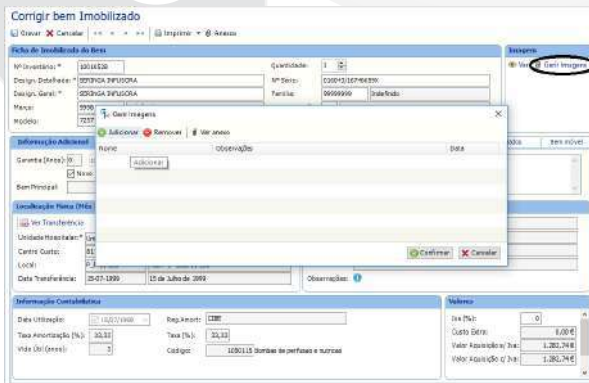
Corrigir bem Imobilizado

Gravar ✖ Cancelar | Imprimir ▾ Anexo

Ficha de Imobilizado do Bem

Nº Inventário: * 10016530
Quantidade: * 1
Design. Detalhada: * SERINGA INFUSORA
Nº Série: 0100413/16746659X
Design. Geral: * SERINGA INFUSORA
Família: 99999999 Indefinido
Marca: 5550
Modelo: 7257

Imagens

Ver Gerir Imagens

Gerir Imagens

Adicionar Remover Ver anexo

| Nome | Observações | Data |
|---|---|---|

Adicionar

Confirmar ✖ Cancelar

Informação Adicional

Garantia (Anos): 0

Novo

Bem Principal:

dos | Bem móvel

Localização Física (Mês

Ver Transferência

Unidade Hospitalar: *
Centro Custo:
Local:
Data Transferência: 15-07-1999 15 de Julho de 1999

Observações:

Informação Contabilística

Data Utilização: 15/07/1999
Reg.Amort: CIBE
Taxa Amortização (%): 33,33
Taxa (%): 33,33
Vida Útil (anos): 3
Código: 1050115 Bombas de perfusão e nutrição

Valores

Iva (%): 0
Custo Extra: 0,00 €
Valor Aquisição s/ Iva: 1.282,74 €
Valor Aquisição c/ Iva: 1.282,74 €